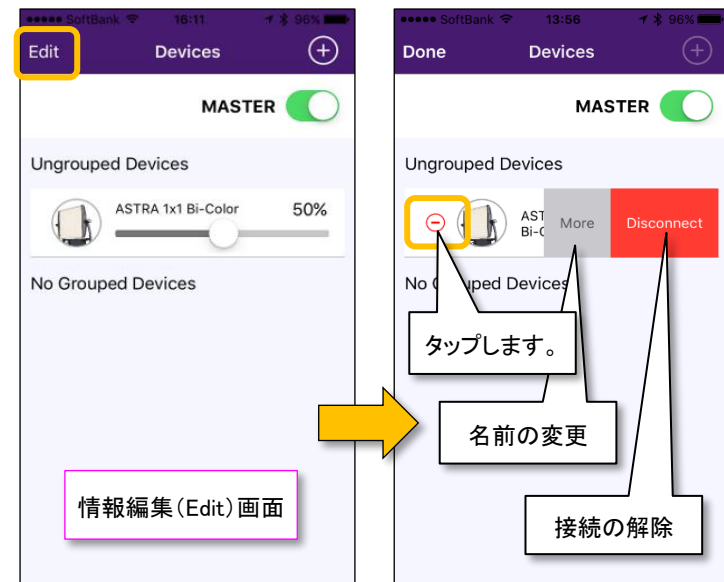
●●●●● SoftBank 16:11 96%

Edit Devices +

MASTER

Ungrouped Devices

ASTRA 1x1 Bi-Color 50%

No Grouped Devices

情報編集(Edit)画面

●●●●● SoftBank 13:56 96%

Done Devices +

MASTER

Ungrouped Devices

AST Bi-C More Disconnect

No G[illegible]ped Devices

タップします。

名前の変更

接続の解除